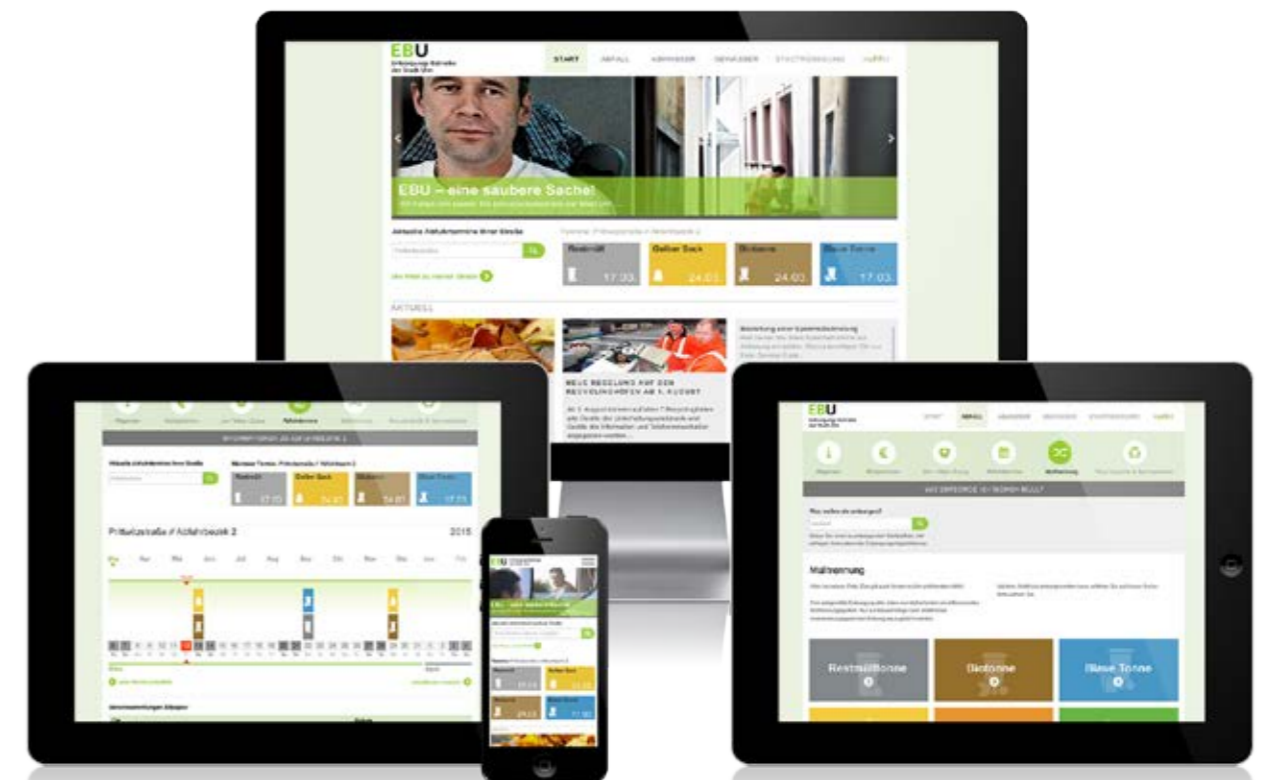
EBU

START ABFALL ABWASSER GEWÄSSER STRASSENREINIGUNG

EBU – eine saubere Sache!

Aktuelle Abfuhrtermine Ihrer Straße

Restmüll 17.03.
Gelber Sack 24.03.
Biotonne 24.03.
Blaue Tonne 17.03.

AKTUELL

NEUE REGELUNG AUF DEN RECYCLINGHÖFEN AB 1. AUGUST

Prittwitzstraße // Abfuhrbezirk 2

2015

Restmüll 17.03.
Gelber Sack 24.03.
Biotonne 24.03.
Blaue Tonne 17.03.

EBU

Mülltrennung

Restmülltonne
Biotonne
Blaue Tonne